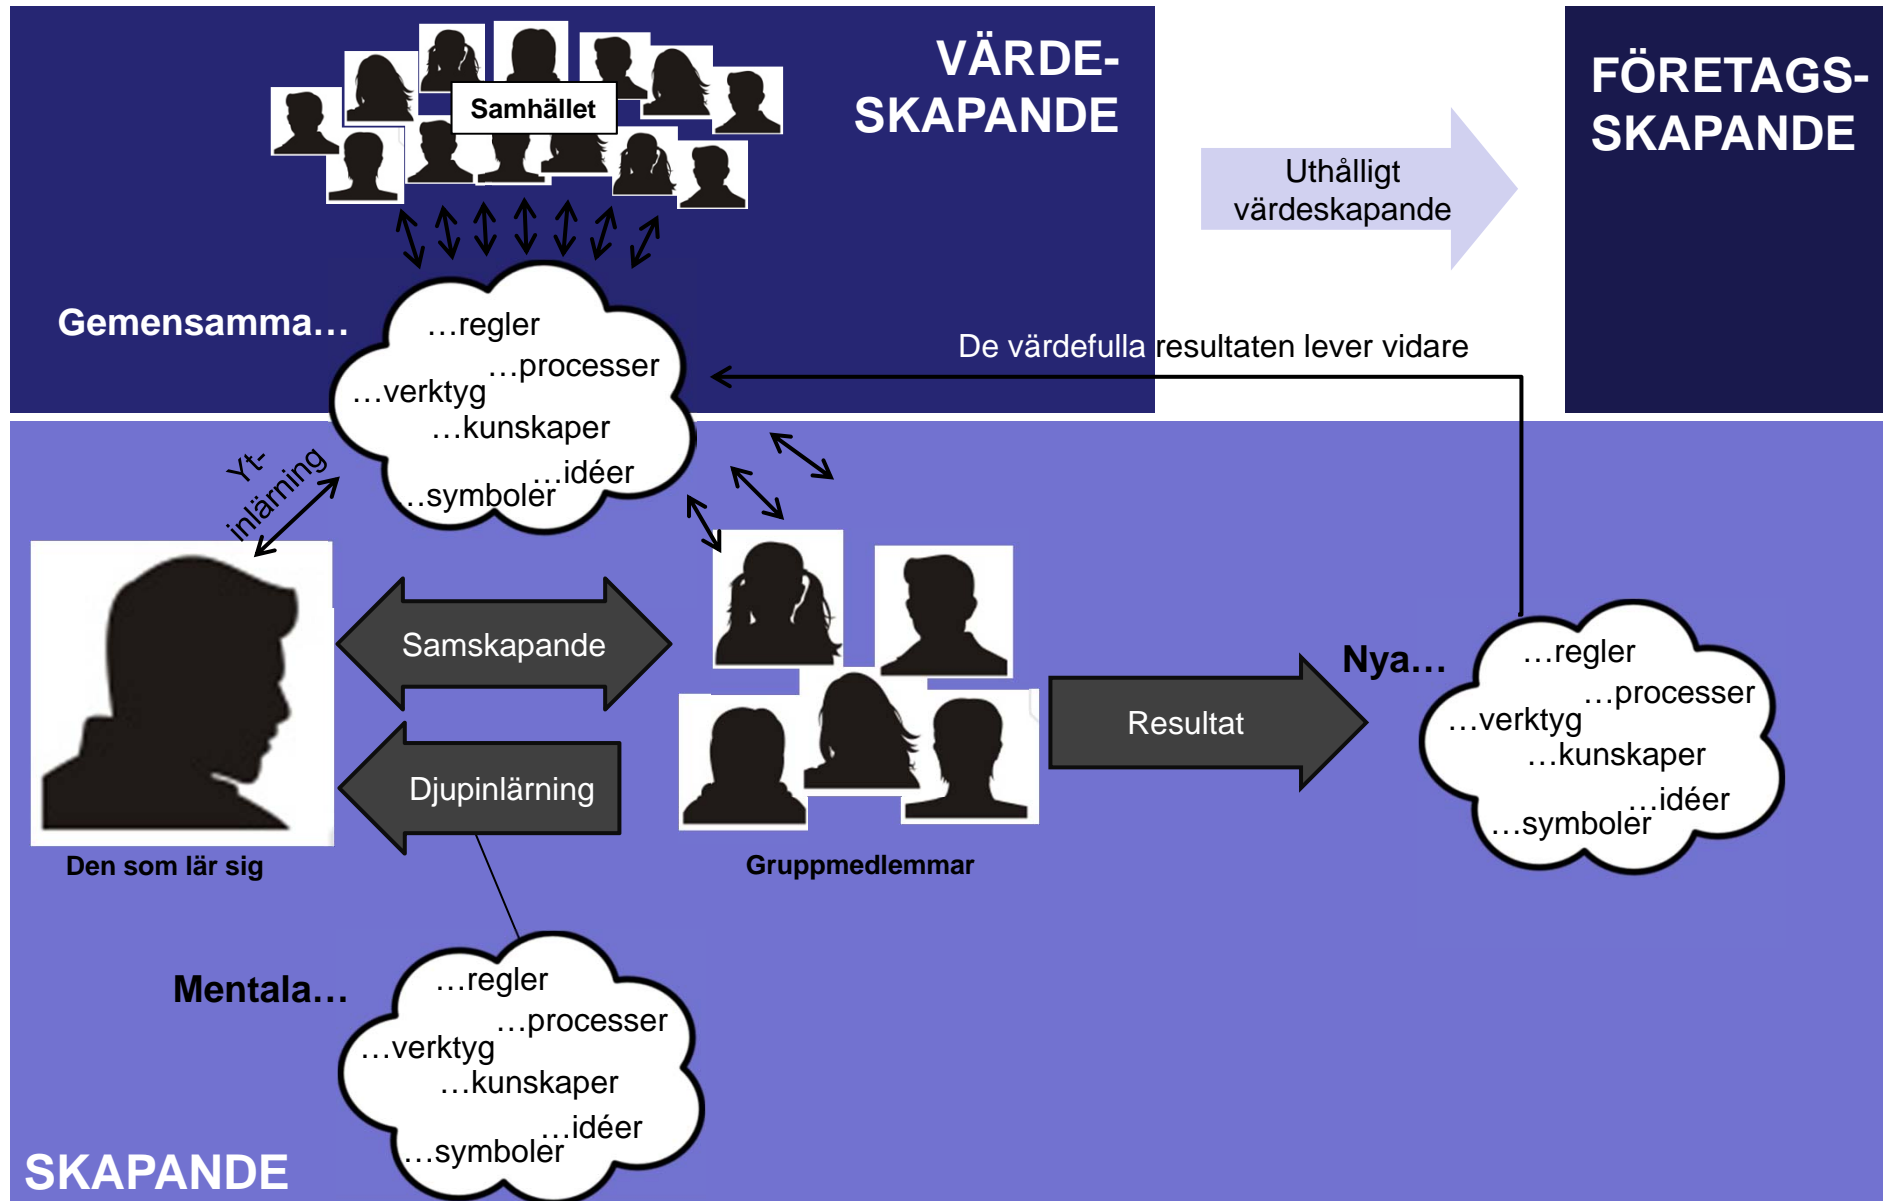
Samhället

VÄRDE-
SKAPANDE

FÖRETAGS-
SKAPANDE

Uthålligt
värdeskapande

Gemensamma…

…regler
…processer
…verktyg
…kunskaper
…idéer
…symboler

De värdefulla resultaten lever vidare

Yt-
inlärning

Samskapande

Djupinlärning

Den som lär sig

Gruppmedlemmar

Resultat

Nya…

…regler
…processer
…verktyg
…kunskaper
…idéer
…symboler

Mentala…

…regler
…processer
…verktyg
…kunskaper
…idéer
…symboler

SKAPANDE